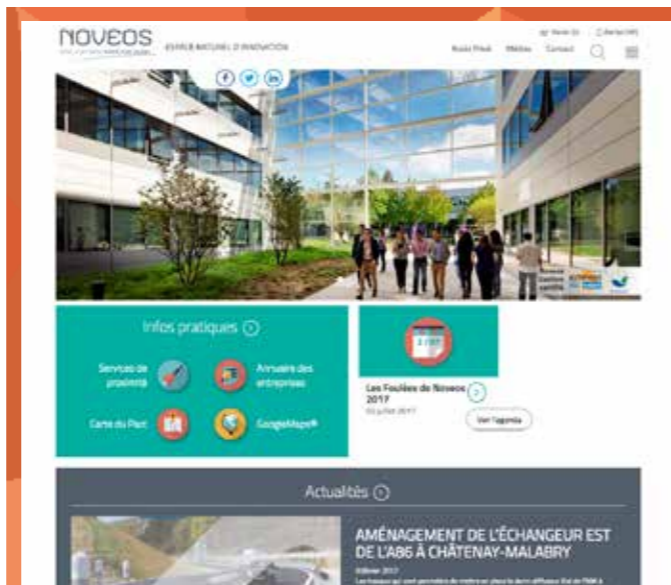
NOVEOS

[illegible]

ESPACE NATUREL D'INNOVATION

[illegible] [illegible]

Accès Privé Médias Contact

Infos pratiques

Services de proximité

Annuaire des entreprises

Carte du Parc

GoogleMaps®

Les Foulées de Noveos 2017

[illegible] juillet 2017

Voir l'agenda

Actualités

AMÉNAGEMENT DE L'ÉCHANGEUR EST DE L'A86 À CHÂTENAY-MALABRY

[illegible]